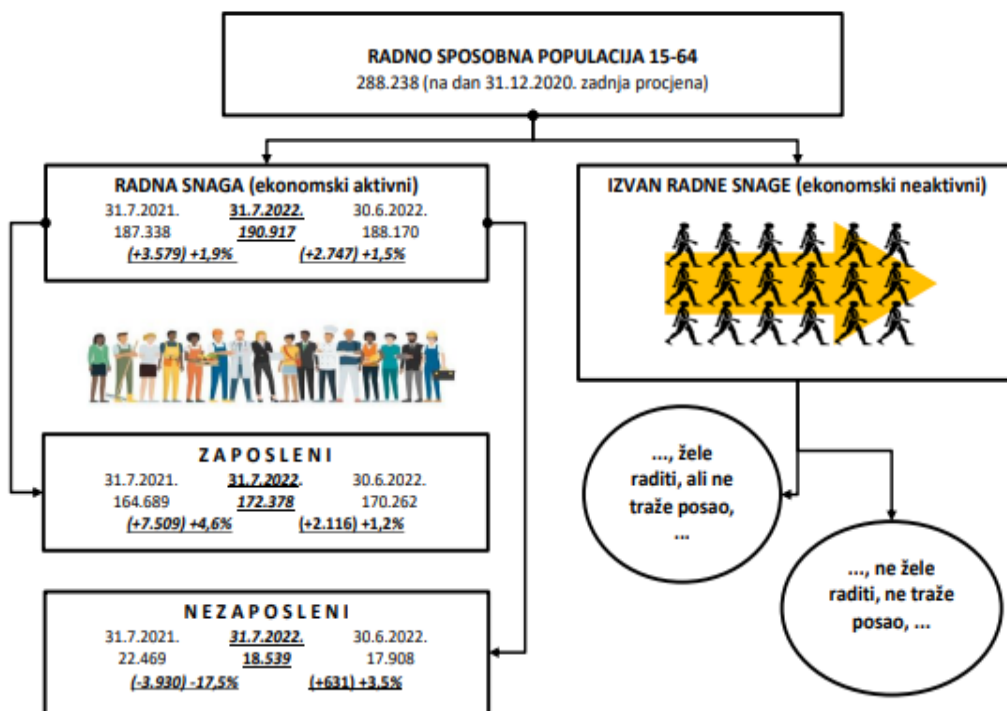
RADNO SPOSOBNA POPULACIJA 15-64
288.238 (na dan 31.12.2020. zadnja procjena)

RADNA SNAGA (ekonomski aktivni)
31.7.2021. 187.338
31.7.2022. 190.917
30.6.2022. 188.170
(+3.579) +1,9%
(+2.747) +1,5%

IZVAN RADNE SNAGE (ekonomski neaktivni)

ZAPOSLENI
31.7.2021. 164.689
31.7.2022. 172.378
30.6.2022. 170.262
(+7.509) +4,6%
(+2.116) +1,2%

NEZAPOSLENI
31.7.2021. 22.469
31.7.2022. 18.539
30.6.2022. 17.908
(-3.930) -17,5%
(+631) +3,5%

..., žele raditi, ali ne traže posao, ...

..., ne žele raditi, ne traže posao, ...